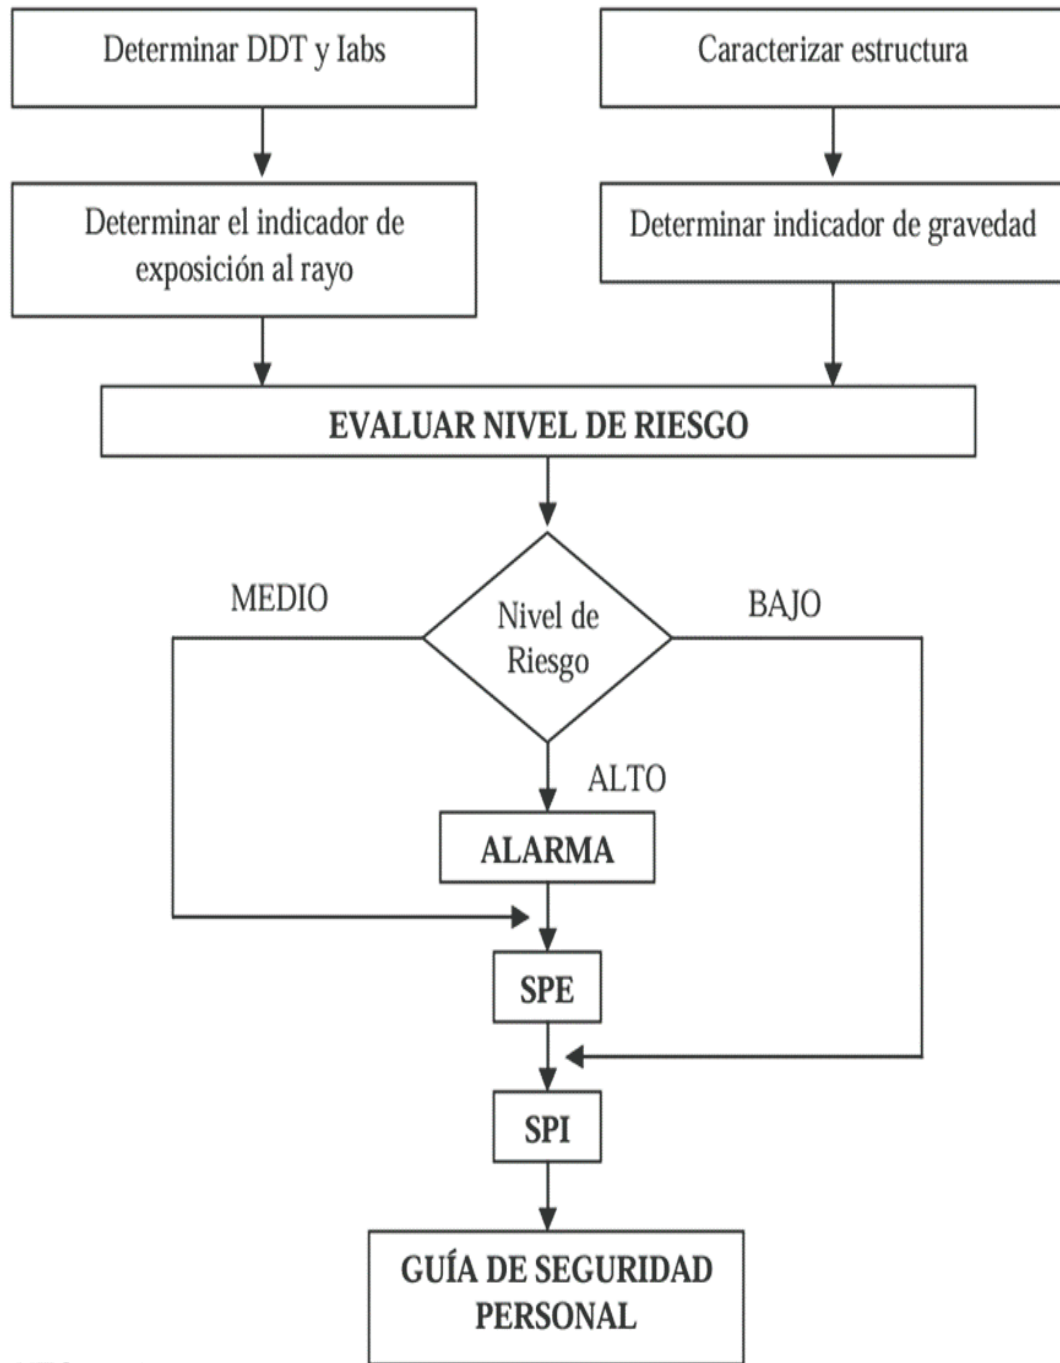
Determinar DDT y Iabs

Caracterizar estructura

Determinar el indicador de exposición al rayo

Determinar indicador de gravedad

EVALUAR NIVEL DE RIESGO

MEDIO

Nivel de Riesgo

BAJO

ALTO

ALARMA

SPE

SPI

GUÍA DE SEGURIDAD PERSONAL